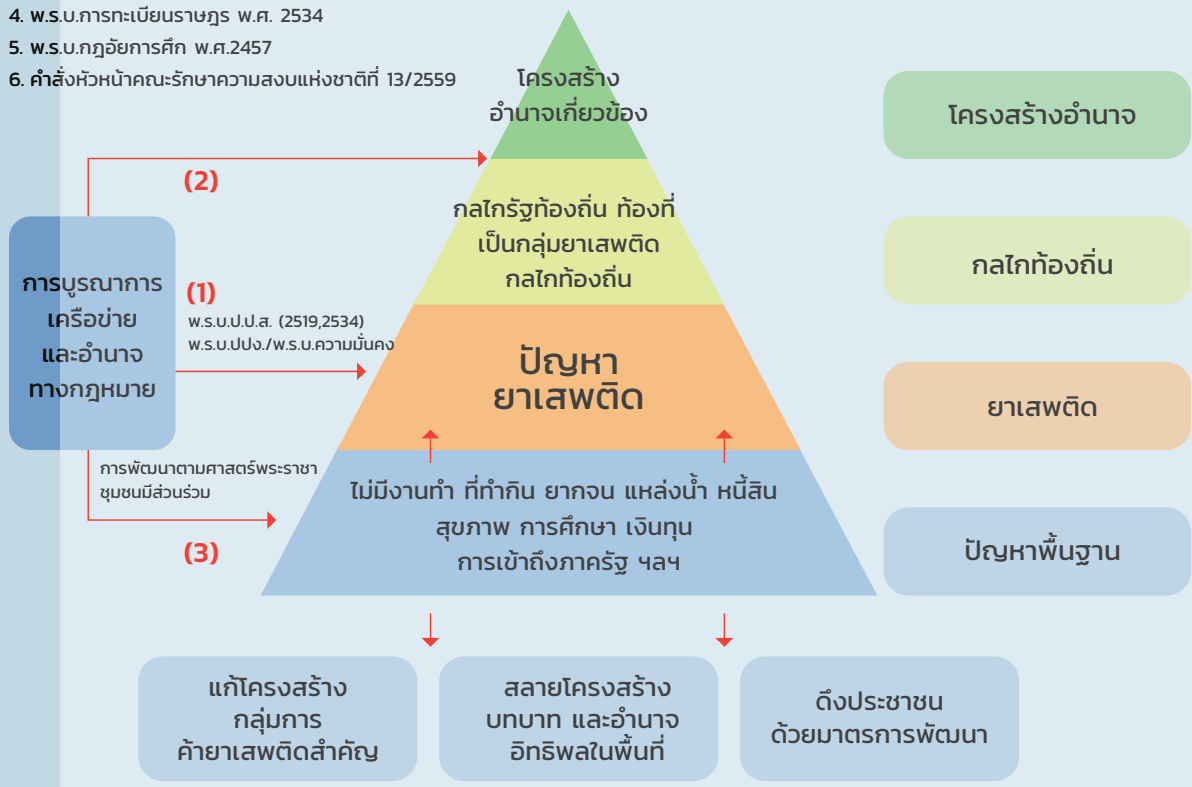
4. พ.ร.บ.การทะเบียนราษฎร พ.ศ. 2534
5. พ.ร.บ.กฎอัยการศึก พ.ศ.2457
6. คำสั่งหัวหน้าคณะรักษาความสงบแห่งชาติที่ 13/2559

โครงสร้าง อำนาจเกี่ยวข้อง

กลไกรัฐท้องถิ่น ท้องที่ เป็นกลุ่มยาเสพติด กลไกท้องถิ่น

ปัญหา ยาเสพติด

ไม่มีงานทำ ที่ทำกิน ยากจน แหล่งน้ำ หนี้สิน สุขภาพ การศึกษา เงินทุน การเข้าถึงภาครัฐ ฯลฯ

(2)

การบูรณาการ เครือข่าย และอำนาจ ทางกฎหมาย

(1)
พ.ร.บ.ป.ป.ส. (2519,2534)
พ.ร.บ.ปปง./พ.ร.บ.ความมั่นคง

การพัฒนาตามศาสตร์พระราชา
ชุมชนมีส่วนร่วม

(3)

โครงสร้างอำนาจ

กลไกท้องถิ่น

ยาเสพติด

ปัญหาพื้นฐาน

แก้โครงสร้าง กลุ่มการ ค้ายาเสพติดสำคัญ

สลายโครงสร้าง บทบาท และอำนาจ อิทธิพลในพื้นที่

ดึงประชาชน ด้วยมาตรการพัฒนา